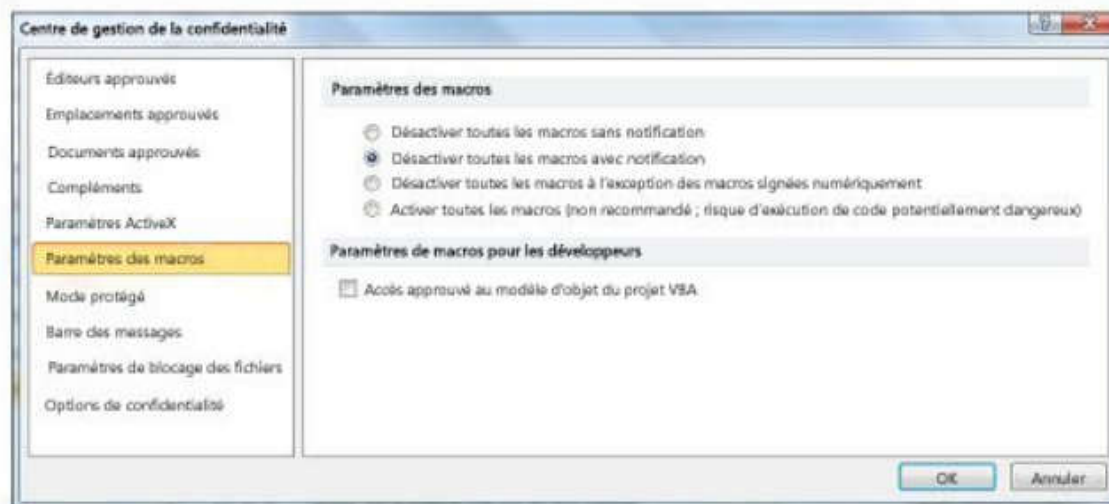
Centre de gestion de la confidentialité

Éditeurs approuvés
Emplacements approuvés
Documents approuvés
Compléments
Paramètres ActiveX
Paramètres des macros
Mode protégé
Barre des messages
Paramètres de blocage des fichiers
Options de confidentialité

Paramètres des macros

Désactiver toutes les macros sans notification
Désactiver toutes les macros avec notification
Désactiver toutes les macros à l'exception des macros signées numériquement
Activer toutes les macros (non recommandé ; risque d'exécution de code potentiellement dangereux)

Paramètres de macros pour les développeurs

Accès approuvé au modèle d'objet du projet VBA

OK
Annuler